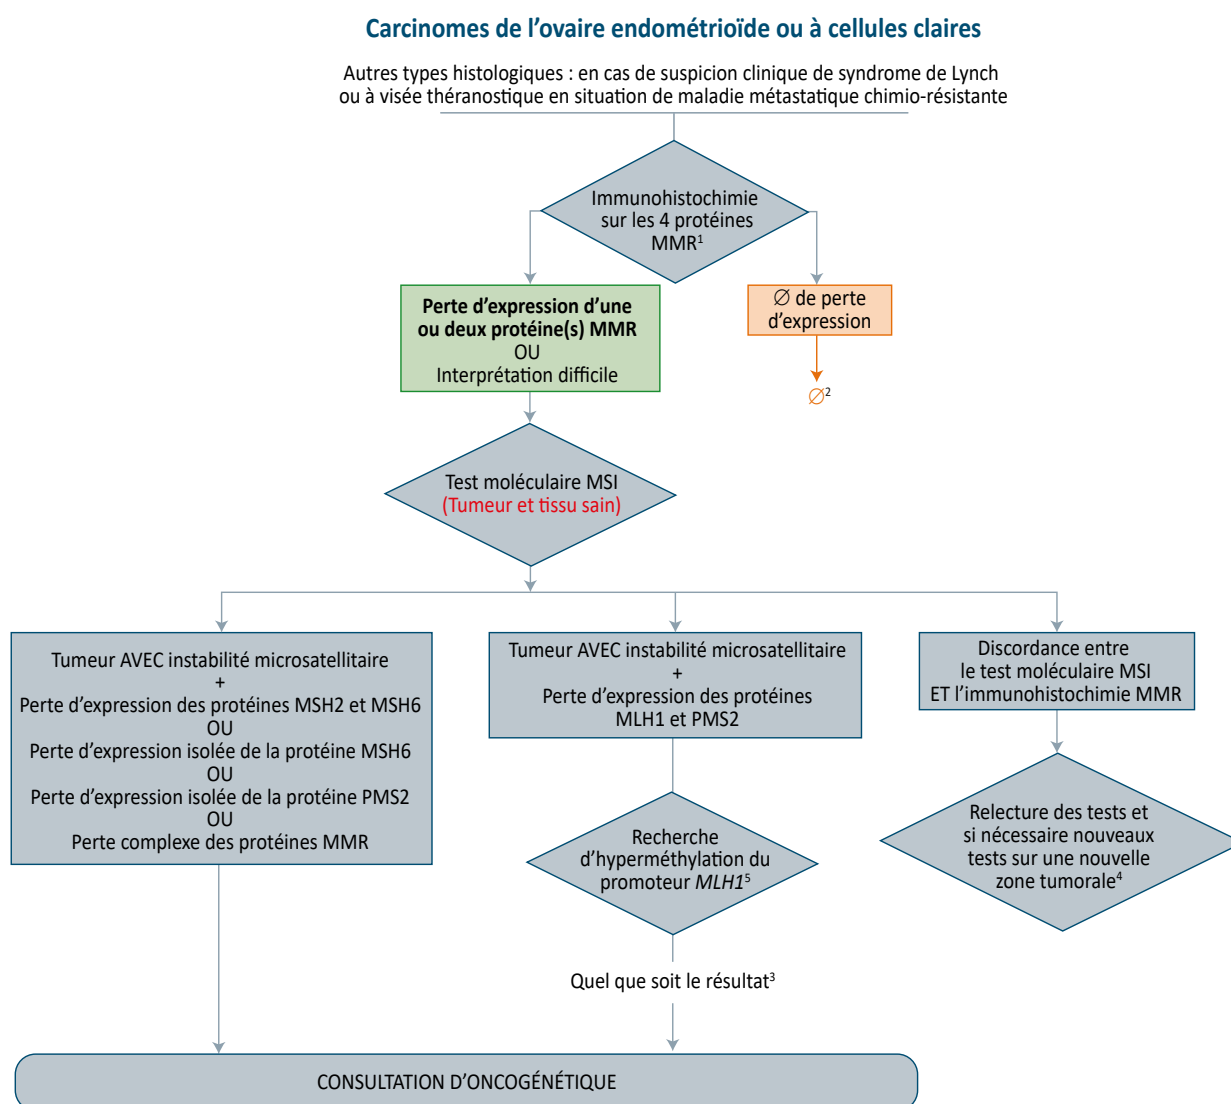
Carcinomes de l’ovaire endométrioïde ou à cellules claires

Autres types histologiques : en cas de suspicion clinique de syndrome de Lynch ou à visée théranostique en situation de maladie métastatique chimio-résistante

Immunohistochimie sur les 4 protéines MMR$^1$

Perte d’expression d’une ou deux protéine(s) MMR
OU
Interprétation difficile

∅ de perte d’expression

∅$^2$

Test moléculaire MSI
(Tumeur et tissu sain)

Tumeur AVEC instabilité microsatellitaire
+
Perte d’expression des protéines MSH2 et MSH6
OU
Perte d’expression isolée de la protéine MSH6
OU
Perte d’expression isolée de la protéine PMS2
OU
Perte complexe des protéines MMR

Tumeur AVEC instabilité microsatellitaire
+
Perte d’expression des protéines MLH1 et PMS2

Discordance entre le test moléculaire MSI ET l’immunohistochimie MMR

Recherche d’hyperméthylation du promoteur *MLH1*$^5$

Relecture des tests et si nécessaire nouveaux tests sur une nouvelle zone tumorale$^4$

Quel que soit le résultat$^3$

CONSULTATION D’ONCOGÉNÉTIQUE